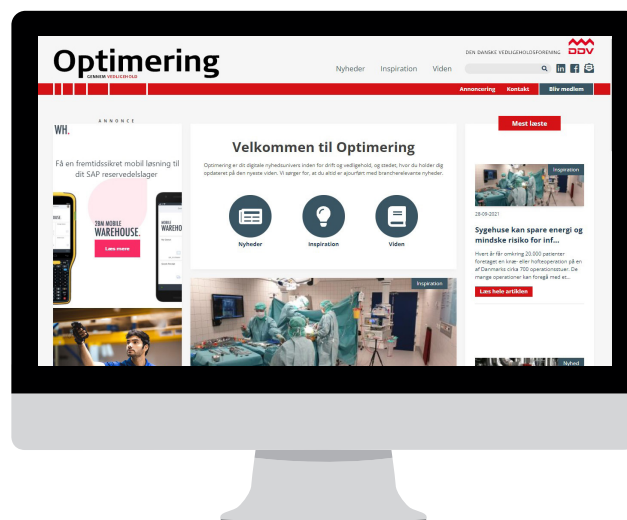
Optimering
GENNEM VEDLIGEHOLD

DEN DANSKE VEDLIGEHOLDSFORENING
DDV

Nyheder Inspiration Viden

Annoncering Kontakt Bliv medlem

ANNONCE

WH.

Få en fremtidssikret mobil løsning til dit SAP reservedelslager

ZBM MOBILE WAREHOUSE.

Læs mere

Velkommen til Optimering

Optimering er dit digitale nyhedsunivers inden for drift og vedligehold, og stedet, hvor du holder dig opdateret på den nyeste viden. Vi sørger for, at du altid er ajourført med branscherelevante nyheder.

Nyheder Inspiration Viden

Inspiration

Mest læste

Inspiration

28-09-2021

Sygehuse kan spare energi og mindske risiko for inf...

Hvert år får omkring 20.000 patienter foretaget en knæ- eller hofteoperation på en af Danmarks cirka 700 operationsstuer. De mange operationer kan foregå med et...

Læs hele artiklen

Nyhed